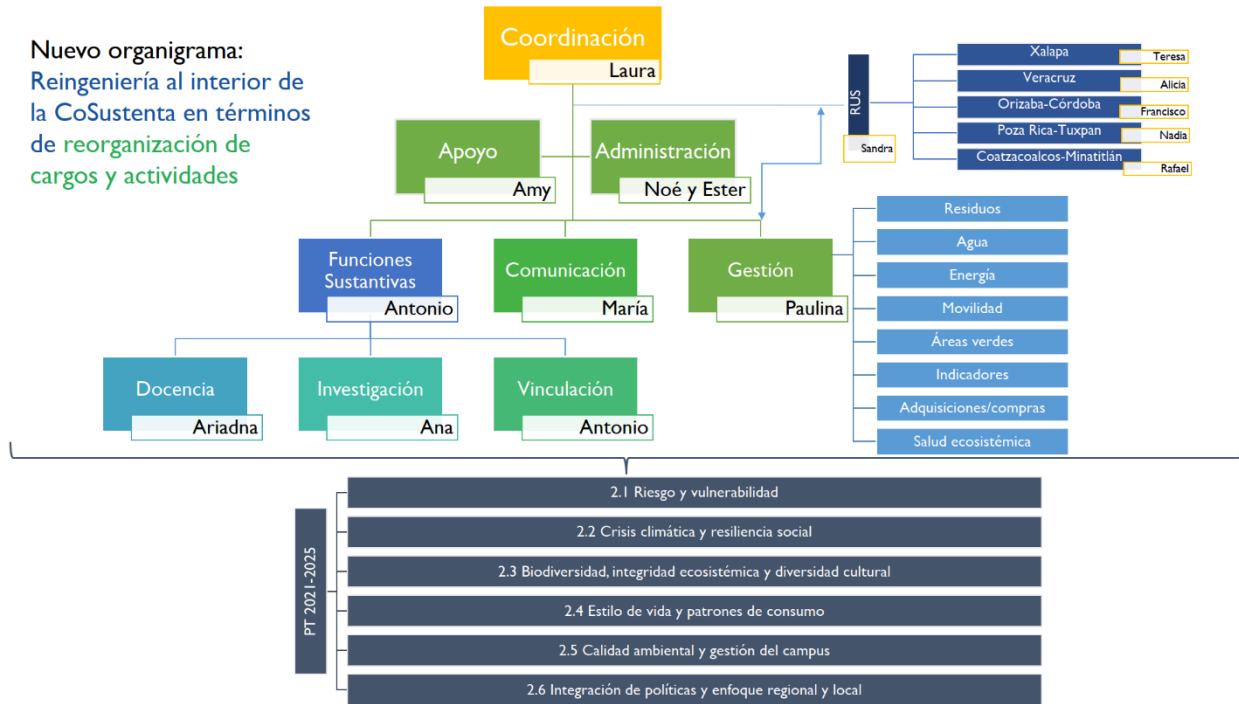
Nuevo organigrama:
Reingeniería al interior de la CoSustenta en términos de reorganización de cargos y actividades

Coordinación
Laura

Apoyo
Amy

Administración
Noé y Ester

RUS
Sandra

Xalapa
Teresa

Veracruz
Alicia

Orizaba-Córdoba
Francisco

Poza Rica-Tuxpan
Nadia

Coatzacoalcos-Minatitlán
Rafael

Funciones Sustantivas
Antonio

Comunicación
María

Gestión
Paulina

Residuos
Agua
Energía
Movilidad
Áreas verdes
Indicadores
Adquisiciones/compras
Salud ecosistémica

Docencia
Ariadna

Investigación
Ana

Vinculación
Antonio

PT 2021-2025

2.1 Riesgo y vulnerabilidad
2.2 Crisis climática y resiliencia social
2.3 Biodiversidad, integridad ecosistémica y diversidad cultural
2.4 Estilo de vida y patrones de consumo
2.5 Calidad ambiental y gestión del campus
2.6 Integración de políticas y enfoque regional y local